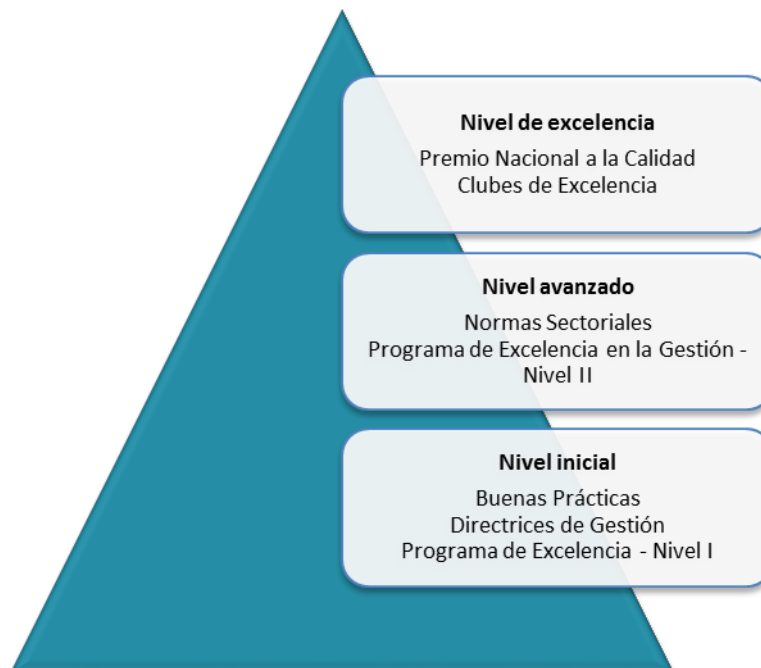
Nivel de excelencia
Premio Nacional a la Calidad
Clubes de Excelencia

Nivel avanzado
Normas Sectoriales
Programa de Excelencia en la Gestión - Nivel II

Nivel inicial
Buenas Prácticas
Directrices de Gestión
Programa de Excelencia - Nivel I